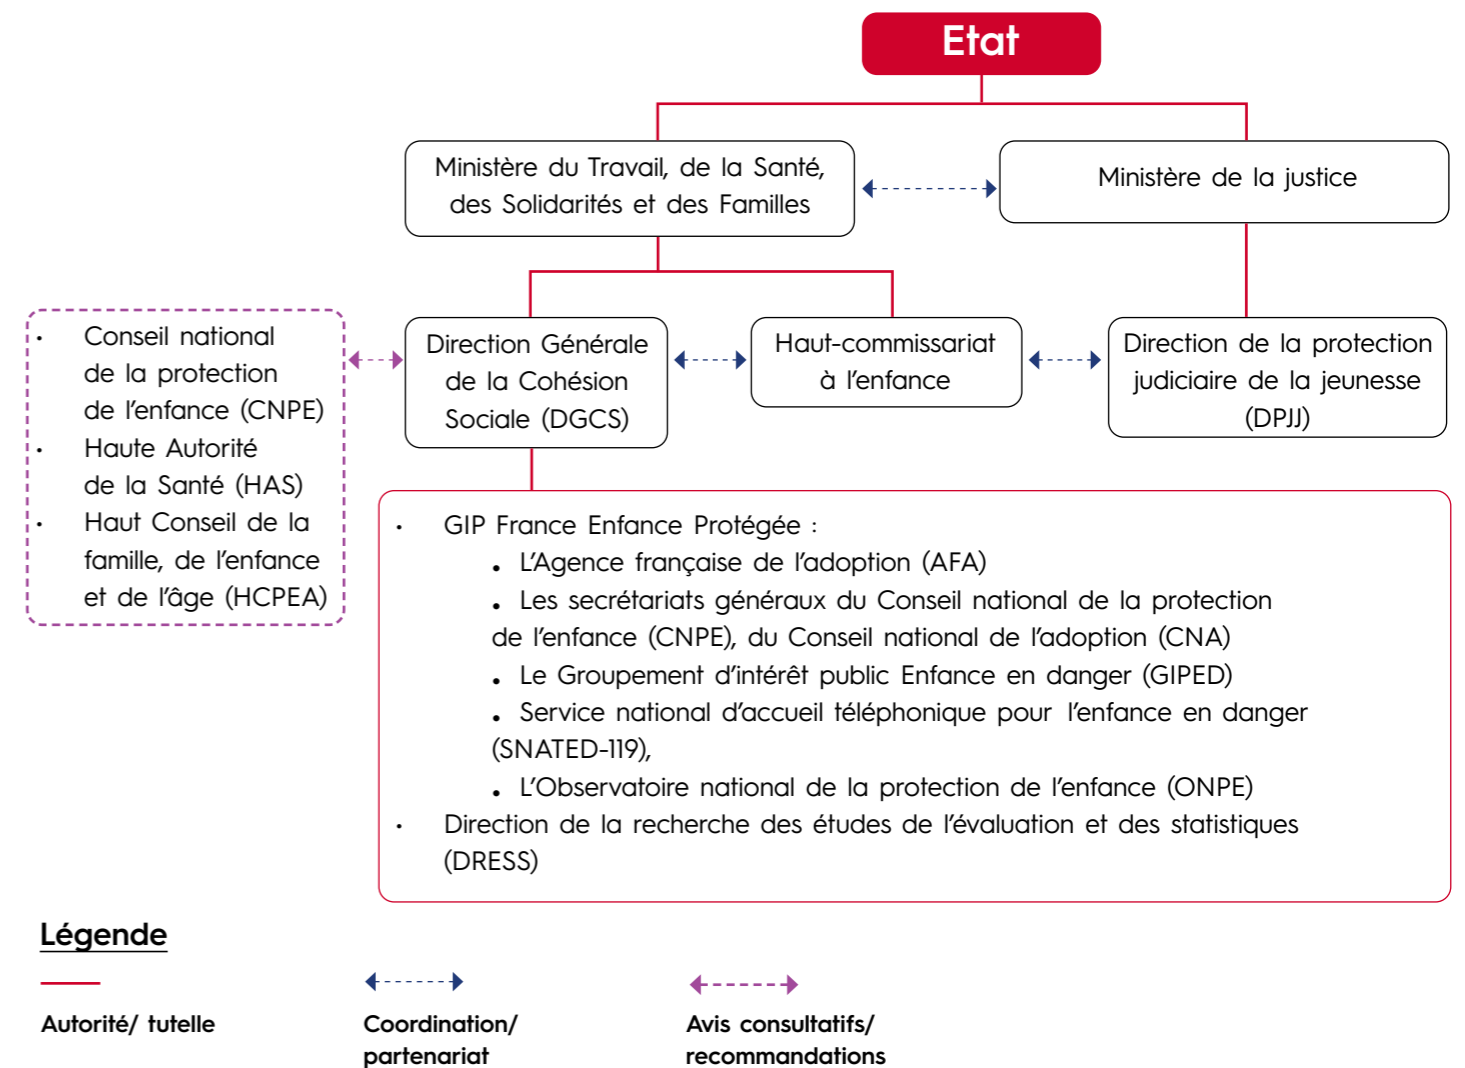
Etat

Ministère du Travail, de la Santé, des Solidarités et des Familles

Ministère de la justice

Conseil national de la protection de l'enfance (CNPE)
Haute Autorité de la Santé (HAS)
Haut Conseil de la famille, de l'enfance et de l'âge (HCPEA)

Direction Générale de la Cohésion Sociale (DGCS)

Haut-commissariat à l'enfance

Direction de la protection judiciaire de la jeunesse (DPJJ)

GIP France Enfance Protégée :
L'Agence française de l'adoption (AFA)
Les secrétariats généraux du Conseil national de la protection de l'enfance (CNPE), du Conseil national de l'adoption (CNA)
Le Groupement d'intérêt public Enfance en danger (GIPED)
Service national d'accueil téléphonique pour l'enfance en danger (SNATED-119),
L'Observatoire national de la protection de l'enfance (ONPE)
Direction de la recherche des études de l'évaluation et des statistiques (DRESS)

Légende

Autorité/ tutelle

Coordination/ partenariat

Avis consultatifs/ recommandations